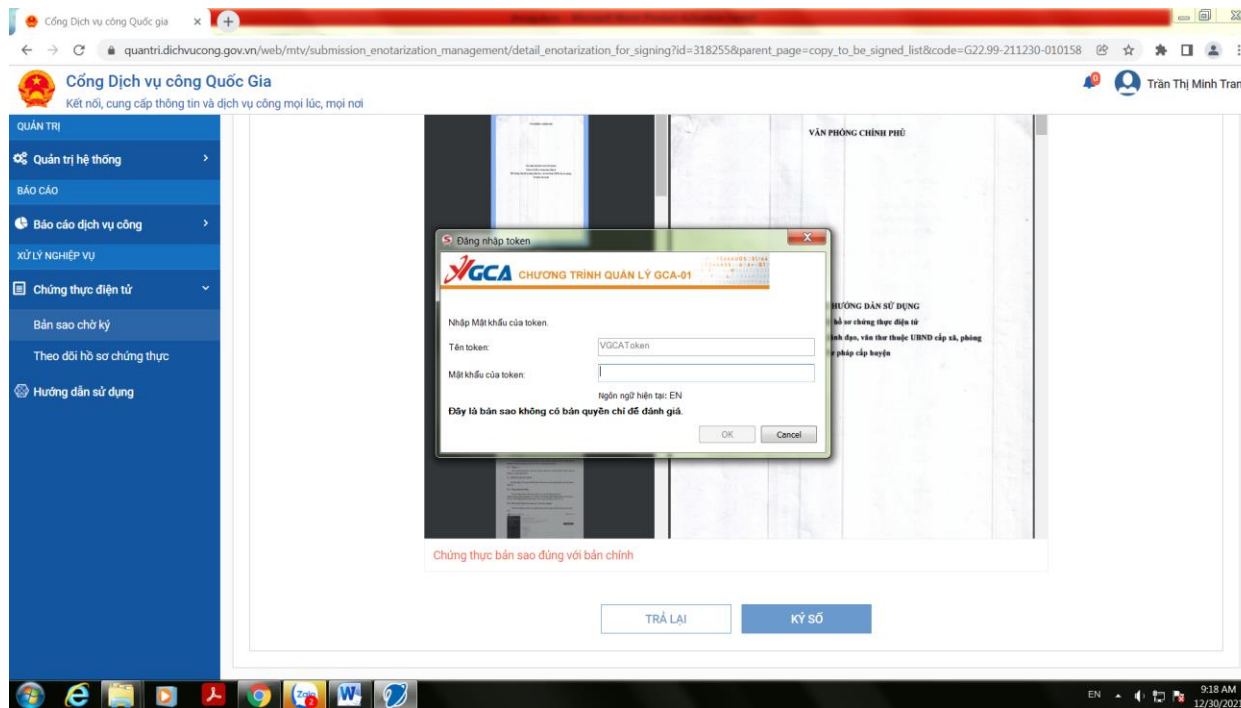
Cổng Dịch vụ công Quốc gia ×

quantri.dichvucong.gov.vn/web/mtv/submission_enotarization_management/detail_enotarization_for_signing?id=318255&parent_page=copy_to_be_signed_list&code=G22.99-211230-010158

Cổng Dịch vụ công Quốc Gia
Kết nối, cung cấp thông tin và dịch vụ công mọi lúc, mọi nơi

Trần Thị Minh Tran

QUẢN TRỊ
Quản trị hệ thống
BÁO CÁO
Báo cáo dịch vụ công
XỬ LÝ NGHIỆP VỤ
Chứng thực điện tử
Bản sao chờ ký
Theo dõi hồ sơ chứng thực
Hướng dẫn sử dụng

VĂN PHÒNG CHÍNH PHỦ

HƯỚNG DẪN SỬ DỤNG
hồ sơ chứng thực điện tử
lãnh đạo, văn thư thuộc UBND cấp xã, phòng
tư pháp cấp huyện

Đăng nhập token
VGCA CHƯƠNG TRÌNH QUẢN LÝ GCA-01
Nhập Mật khẩu của token.
Tên token: VGCAToken
Mật khẩu của token:
Ngôn ngữ hiện tại: EN
Đây là bản sao không có bản quyền chỉ để đánh giá.
OK Cancel

Chứng thực bản sao đúng với bản chính

TRẢ LẠI
KÝ SỐ

EN 9:18 AM 12/30/202